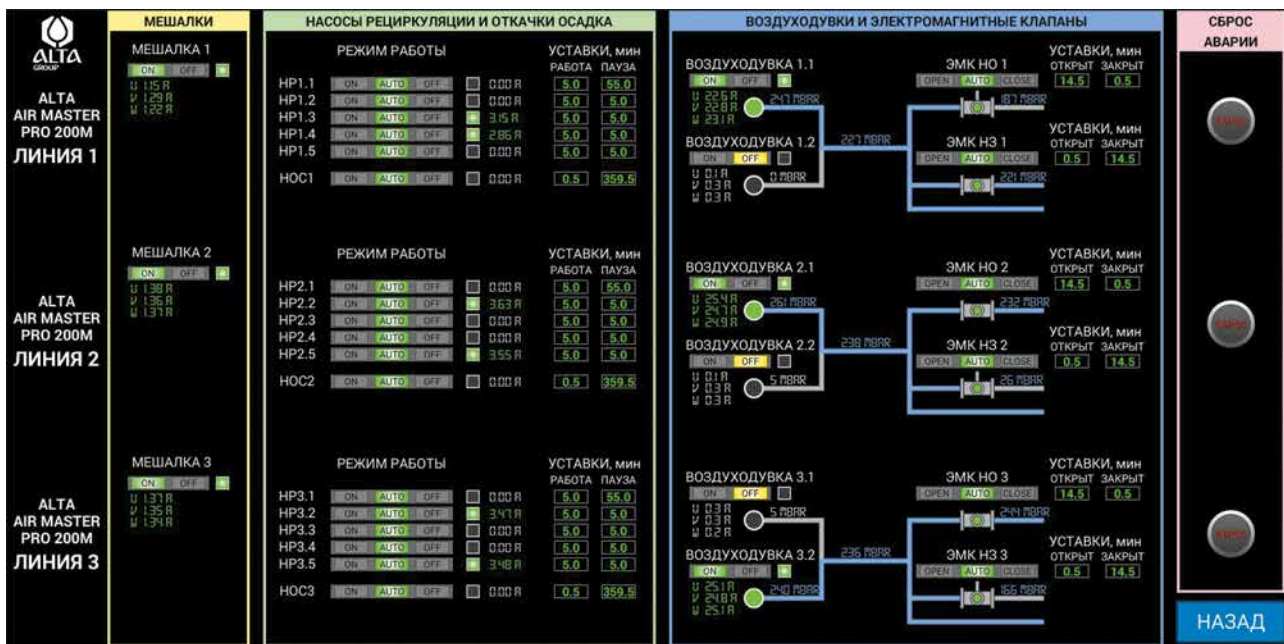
ALTA GROUP

ALTA AIR MASTER PRO 200M ЛИНИЯ 1

ALTA AIR MASTER PRO 200M ЛИНИЯ 2

ALTA AIR MASTER PRO 200M ЛИНИЯ 3

МЕШАЛКИ

МЕШАЛКА 1
ON OFF
U 1.15 A
V 1.29 A
W 1.22 A

МЕШАЛКА 2
ON OFF
U 1.38 A
V 1.36 A
W 1.37 A

МЕШАЛКА 3
ON OFF
U 1.37 A
V 1.35 A
W 1.34 A

НАСОСЫ РЕЦИРКУЛЯЦИИ И ОТКАЧКИ ОСАДКА

РЕЖИМ РАБОТЫ
УСТАВКИ, мин
РАБОТА ПАУЗА

| | | | | | | |
|---|---|---|---|---|---|---|
| HP1.1 | ON | AUTO | OFF | 0.00 A | 5.0 | 55.0 |
| HP1.2 | ON | AUTO | OFF | 0.00 A | 5.0 | 5.0 |
| HP1.3 | ON | AUTO | OFF | 3.15 A | 5.0 | 5.0 |
| HP1.4 | ON | AUTO | OFF | 2.86 A | 5.0 | 5.0 |
| HP1.5 | ON | AUTO | OFF | 0.00 A | 5.0 | 5.0 |
| HOC1 | ON | AUTO | OFF | 0.00 A | 0.5 | 359.5 |

РЕЖИМ РАБОТЫ
УСТАВКИ, мин
РАБОТА ПАУЗА

| | | | | | | |
|---|---|---|---|---|---|---|
| HP2.1 | ON | AUTO | OFF | 0.00 A | 5.0 | 55.0 |
| HP2.2 | ON | AUTO | OFF | 3.63 A | 5.0 | 5.0 |
| HP2.3 | ON | AUTO | OFF | 0.00 A | 5.0 | 5.0 |
| HP2.4 | ON | AUTO | OFF | 0.00 A | 5.0 | 5.0 |
| HP2.5 | ON | AUTO | OFF | 3.55 A | 5.0 | 5.0 |
| HOC2 | ON | AUTO | OFF | | 0.5 | 359.5 |

РЕЖИМ РАБОТЫ
УСТАВКИ, мин
РАБОТА ПАУЗА

| | | | | | | |
|---|---|---|---|---|---|---|
| HP3.1 | ON | AUTO | OFF | 0.00 A | 5.0 | 55.0 |
| HP3.2 | ON | AUTO | OFF | 3.47 A | 5.0 | 5.0 |
| HP3.3 | ON | AUTO | OFF | 0.00 A | 5.0 | 5.0 |
| HP3.4 | ON | AUTO | OFF | 0.00 A | 5.0 | 5.0 |
| HP3.5 | ON | AUTO | OFF | 3.48 A | 5.0 | 5.0 |
| HOC3 | ON | AUTO | OFF | 0.00 A | 0.5 | 359.5 |

ВОЗДУХОДУВКИ И ЭЛЕКТРОМАГНИТНЫЕ КЛАПАНЫ

ВОЗДУХОДУВКА 1.1
ON OFF
U 22.6 A
V 22.8 A
W 23.1 A
247 MBAR

ВОЗДУХОДУВКА 1.2
ON OFF
U 0.1 A
V 0.3 A
W 0.3 A
0 MBAR

227 MBAR

ЭМК НО 1
OPEN AUTO CLOSE
187 MBAR
УСТАВКИ, мин
ОТКРЫТ ЗАКРЫТ
14.5 0.5

ЭМК НЗ 1
OPEN AUTO CLOSE
221 MBAR
УСТАВКИ, мин
ОТКРЫТ ЗАКРЫТ
0.5 14.5

ВОЗДУХОДУВКА 2.1
ON OFF
U 25.4 A
V 24.7 A
W 24.9 A
261 MBAR

ВОЗДУХОДУВКА 2.2
ON OFF
U 0.1 A
V 0.3 A
W 0.3 A
5 MBAR

238 MBAR

ЭМК НО 2
OPEN AUTO CLOSE
232 MBAR
УСТАВКИ, мин
ОТКРЫТ ЗАКРЫТ
14.5 0.5

ЭМК НЗ 2
OPEN AUTO CLOSE
26 MBAR
УСТАВКИ, мин
ОТКРЫТ ЗАКРЫТ
0.5 14.5

ВОЗДУХОДУВКА 3.1
ON OFF
U 0.3 A
V 0.3 A
W 0.2 A
5 MBAR

ВОЗДУХОДУВКА 3.2
ON OFF
U 25.1 A
V 24.8 A
W 25.1 A
240 MBAR

236 MBAR

ЭМК НО 3
OPEN AUTO CLOSE
244 MBAR
УСТАВКИ, мин
ОТКРЫТ ЗАКРЫТ
14.5 0.5

ЭМК НЗ 3
OPEN AUTO CLOSE
166 MBAR
УСТАВКИ, мин
ОТКРЫТ ЗАКРЫТ
0.5 14.5

СБРОС АВАРИИ

НАЗАД